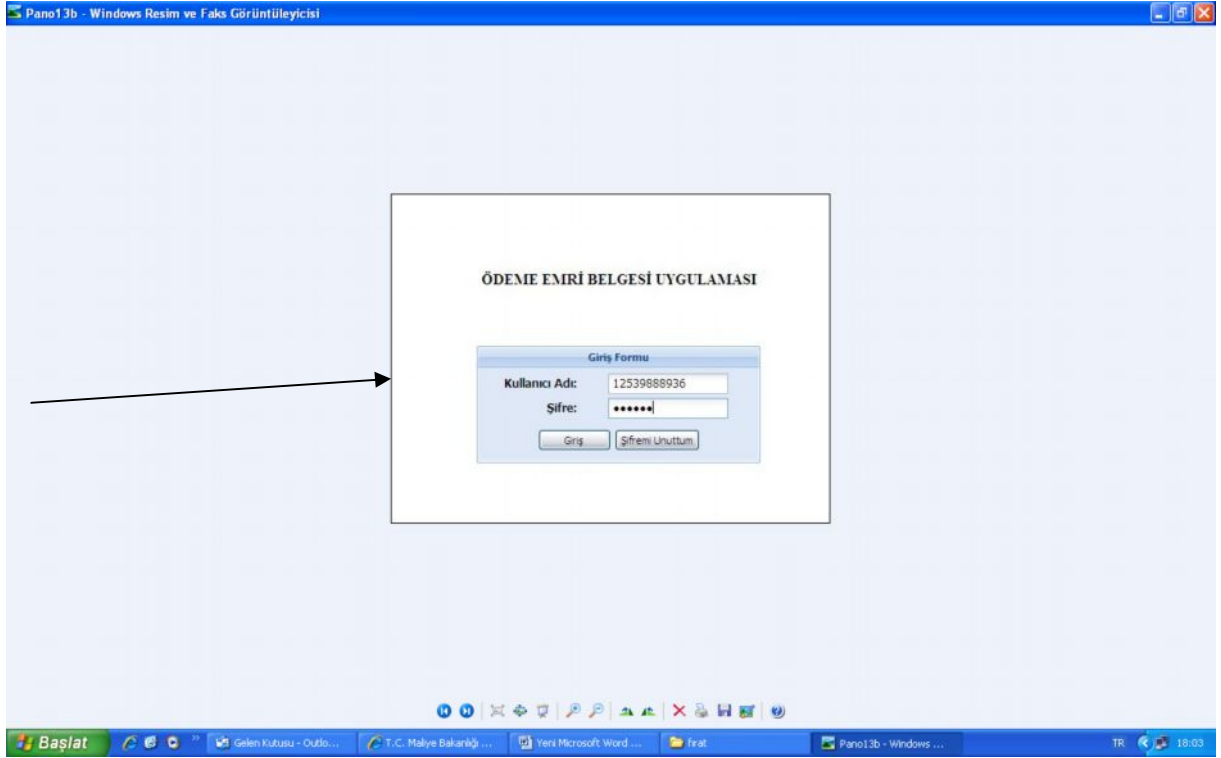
Pano13b - Windows Resim ve Faks Görüntüleyicisi

ÖDEME EMRİ BELGESİ UYGULAMASI

Giriş Formu

Kullanıcı Adı: 12539888936

Şifre: ••••••

Giriş

Şifremi Unuttum

Başlat

Gelen Kutusu - Outlo...

T.C. Maliye Bakanlığı ...

Yeni Microsoft Word ...

firat

Pano13b - Windows ...

TR

18:03